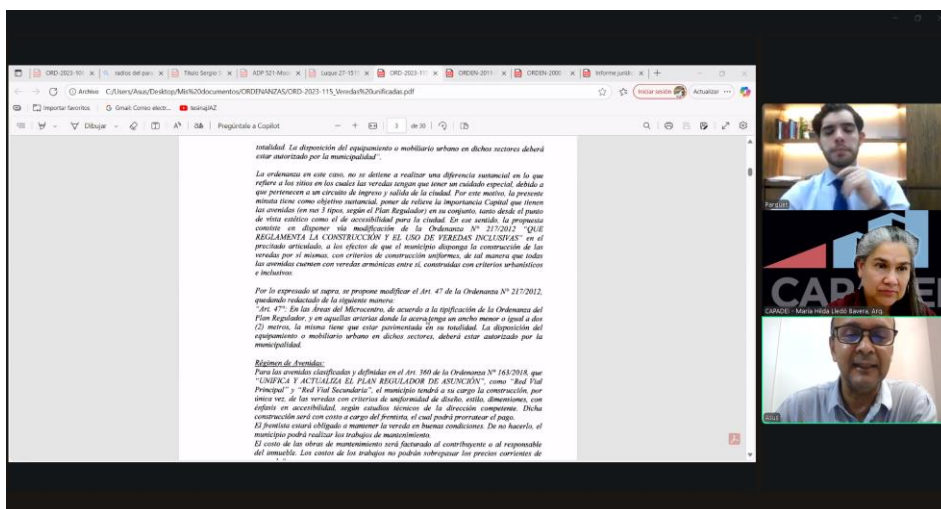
ORD-2023-10 | radios del par | Título Sergio | ADP 521-Mod | Luque 27-151 | ORD-2023-11 | ORDEN-2011 | ORDEN-2000 | Informe jurídi

Archivo C:/Users/Asus/Desktop/Mis%20documentos/ORDENANZAS/ORD-2023-115_Veredas%20unificadas.pdf

Iniciar sesión Actualizar

Importar favoritos Gmail: Correo electr... tesinajAZ

Dibujar Pregúntale a Copilot 3 de 30

totalidad. La disposición del equipamiento o mobiliario urbano en dichos sectores deberá estar autorizado por la municipalidad".

La ordenanza en este caso, no se detiene a realizar una diferencia sustancial en lo que refiere a los sitios en los cuales las veredas tengan que tener un cuidado especial, debido a que pertenecen a un circuito de ingreso y salida de la ciudad. Por este motivo, la presente minuta tiene como objetivo sustancial, poner de relieve la importancia Capital que tienen las avenidas (en sus 3 tipos, según el Plan Regulador) en su conjunto, tanto desde el punto de vista estético como el de accesibilidad para la ciudad. En ese sentido, la propuesta consiste en disponer vía modificación de la Ordenanza Nº 217/2012 "QUE REGLAMENTA LA CONSTRUCCIÓN Y EL USO DE VEREDAS INCLUSIVAS" en el precitado articulado, a los efectos de que el municipio disponga la construcción de las veredas por sí mismas, con criterios de construcción uniformes, de tal manera que todas las avenidas cuenten con veredas armónicas entre sí, construidas con criterios urbanísticos e inclusivos.

Por lo expresado ut supra, se propone modificar el Art. 47 de la Ordenanza Nº 217/2012, quedando redactado de la siguiente manera:
"Art. 47º: En las Áreas del Microcentro, de acuerdo a la tipificación de la Ordenanza del Plan Regulador, y en aquellas arterias donde la acera tenga un ancho menor o igual a dos (2) metros, la misma tiene que estar pavimentada en su totalidad. La disposición del equipamiento o mobiliario urbano en dichos sectores, deberá estar autorizado por la municipalidad.

Régimen de Avenidas:
Para las avenidas clasificadas y definidas en el Art. 360 de la Ordenanza Nº 163/2018, que "UNIFICA Y ACTUALIZA EL PLAN REGULADOR DE ASUNCIÓN", como "Red Vial Principal" y "Red Vial Secundaria", el municipio tendrá a su cargo la construcción, por única vez, de las veredas con criterios de uniformidad de diseño, estilo, dimensiones, con énfasis en accesibilidad, según estudios técnicos de la dirección competente. Dicha construcción será con costo a cargo del frentista, el cual podrá prorratear el pago.
El frentista estará obligado a mantener la vereda en buenas condiciones. De no hacerlo, el municipio podrá realizar los trabajos de mantenimiento.
El costo de las obras de mantenimiento será facturado al contribuyente o al responsable del inmueble. Los costos de los trabajos no podrán sobrepasar los precios corrientes de

Par@01

CAPADEI

CAPADEI - María Hilda Lledó Bavera, Arq.

Aziz